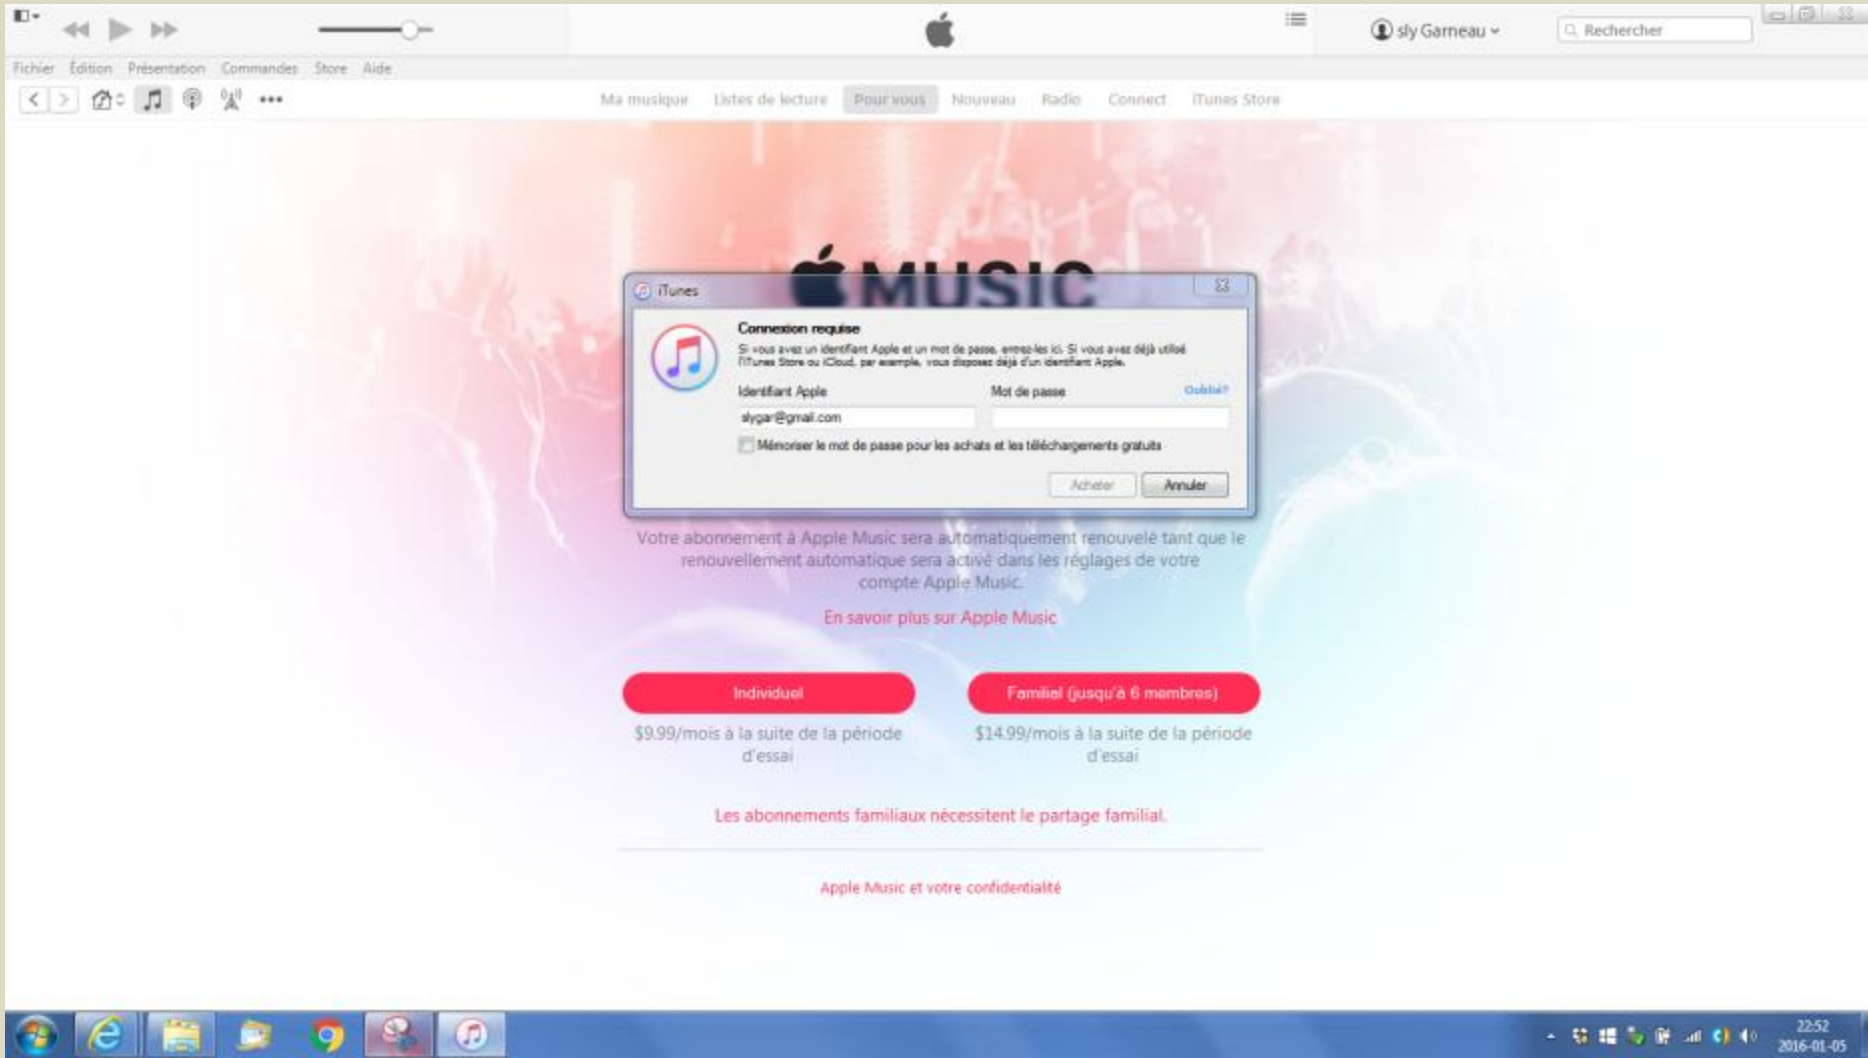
sly Garneau

Rechercher

Fichier Édition Présentation Commandes Store Aide

Ma musique Listes de lecture Pour vous Nouveau Radio Connect iTunes Store

MUSIC

iTunes

Connexion requise

Si vous avez un identifiant Apple et un mot de passe, entrez-les ici. Si vous avez déjà utilisé l'iTunes Store ou iCloud, par exemple, vous disposez déjà d'un identifiant Apple.

Identifiant Apple

Mot de passe

Oublié?

slygar@gmail.com

Mémoriser le mot de passe pour les achats et les téléchargements gratuits

Acheter Annuler

Votre abonnement à Apple Music sera automatiquement renouvelé tant que le renouvellement automatique sera activé dans les réglages de votre compte Apple Music.

En savoir plus sur Apple Music

Individuel

$9.99/mois à la suite de la période d'essai

Familial (jusqu'à 6 membres)

$14.99/mois à la suite de la période d'essai

Les abonnements familiaux nécessitent le partage familial.

Apple Music et votre confidentialité

22:52
2016-01-05